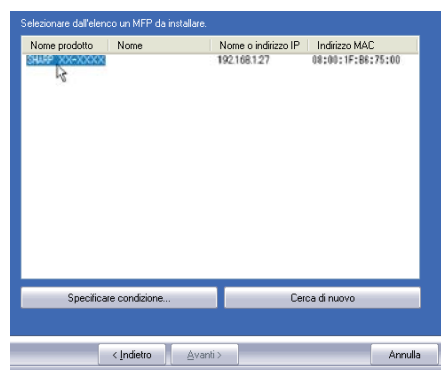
Selezionare dall'elenco un MFP da installare.

| Nome prodotto | Nome | Nome o indirizzo IP | Indirizzo MAC |
|---|---|---|---|
| SHARP XX-XXXX | | 192.168.1.27 | 08:00:1F:86:75:00 |

Specificare condizione...

Cerca di nuovo

< Indietro

Avanti >

Annulla